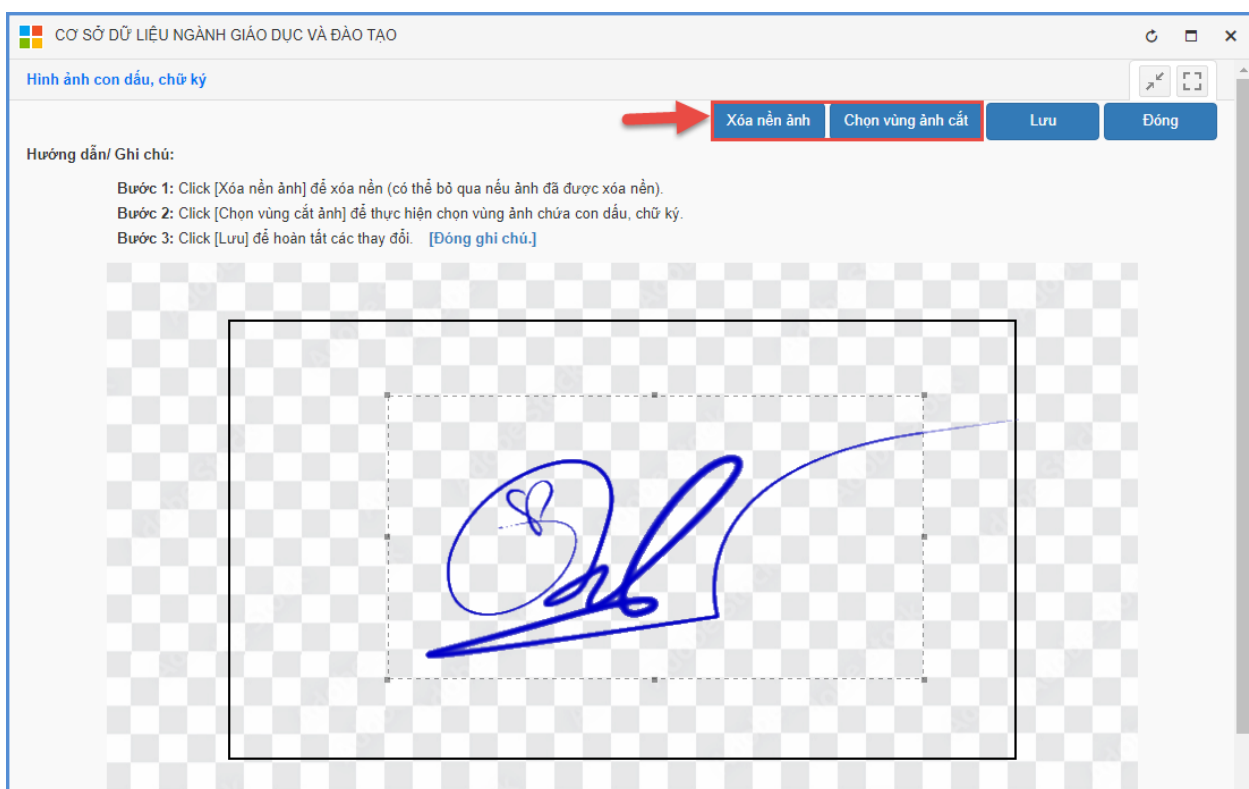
CƠ SỞ DỮ LIỆU NGÀNH GIÁO DỤC VÀ ĐÀO TẠO

Hình ảnh con dấu, chữ ký

Xóa nền ảnh
Chọn vùng ảnh cắt
Lưu
Đóng

Hướng dẫn/ Ghi chú:

Bước 1: Click [Xóa nền ảnh] để xóa nền (có thể bỏ qua nếu ảnh đã được xóa nền).
Bước 2: Click [Chọn vùng cắt ảnh] để thực hiện chọn vùng ảnh chứa con dấu, chữ ký.
Bước 3: Click [Lưu] để hoàn tất các thay đổi. [Đóng ghi chú.]